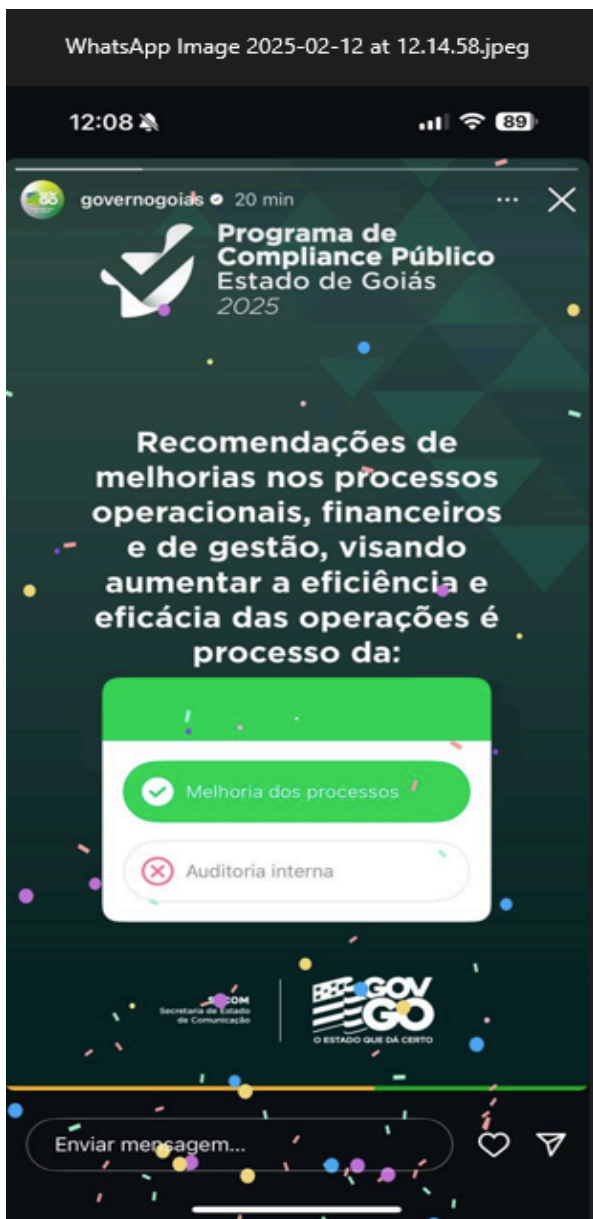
WhatsApp Image 2025-02-12 at 12.14.58.jpeg

12:08

89

governogoias 20 min

Programa de Compliance Público
Estado de Goiás
2025

Recomendações de melhorias nos processos operacionais, financeiros e de gestão, visando aumentar a eficiência e eficácia das operações é processo da:

Melhoria dos processos

Auditoria interna

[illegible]COM
Secretaria de Estado de Comunicação

GOV GO
O ESTADO QUE DÁ CERTO

Enviar mensagem...